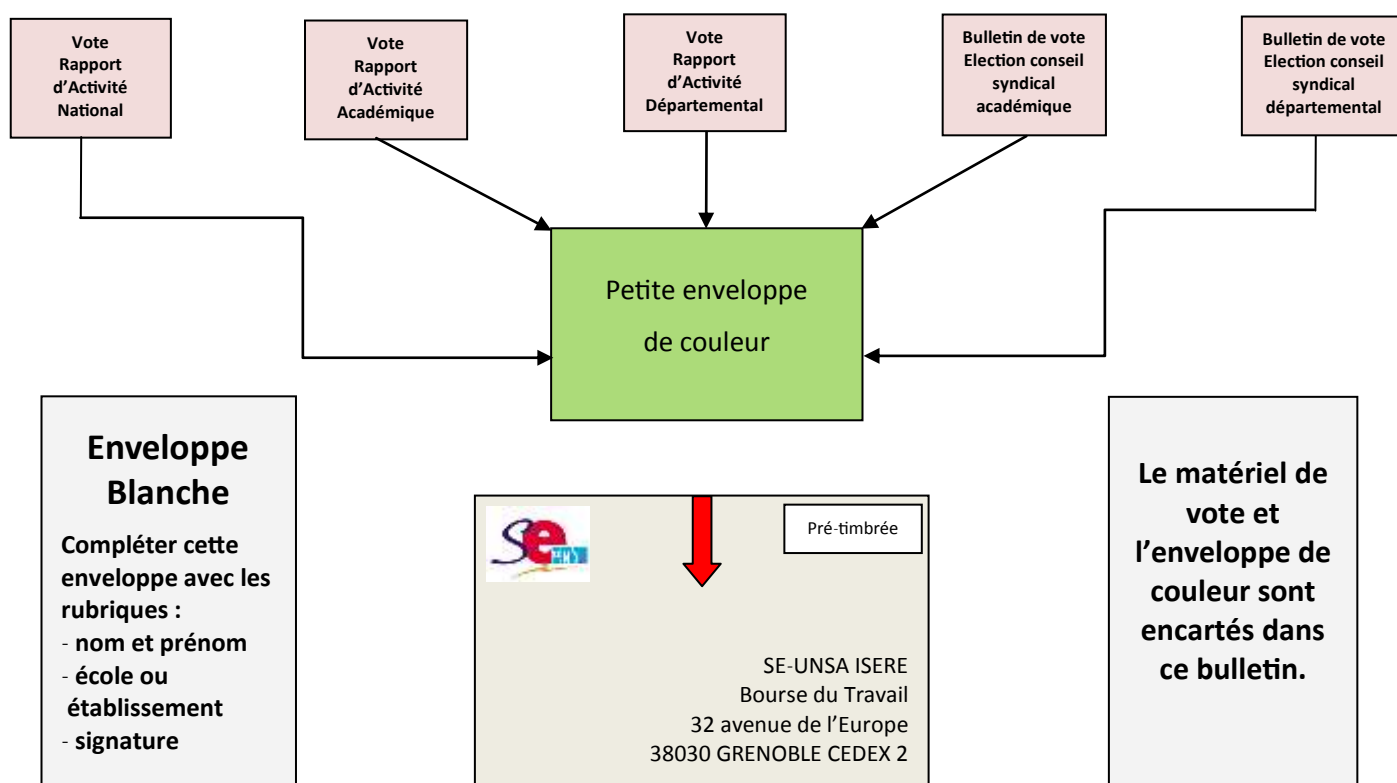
Vote
Rapport
d'Activité
National

Vote
Rapport
d'Activité
Académique

Vote
Rapport
d'Activité
Départemental

Bulletin de vote
Election conseil
syndical
académique

Bulletin de vote
Election conseil
syndical
départemental

Petite enveloppe
de couleur

Enveloppe
Blanche

Compléter cette enveloppe avec les rubriques :
- nom et prénom
- école ou établissement
- signature

Se

Pré-timbrée

SE-UNSA ISERE
Bourse du Travail
32 avenue de l'Europe
38030 GRENOBLE CEDEX 2

Le matériel de vote et l'enveloppe de couleur sont encartés dans ce bulletin.